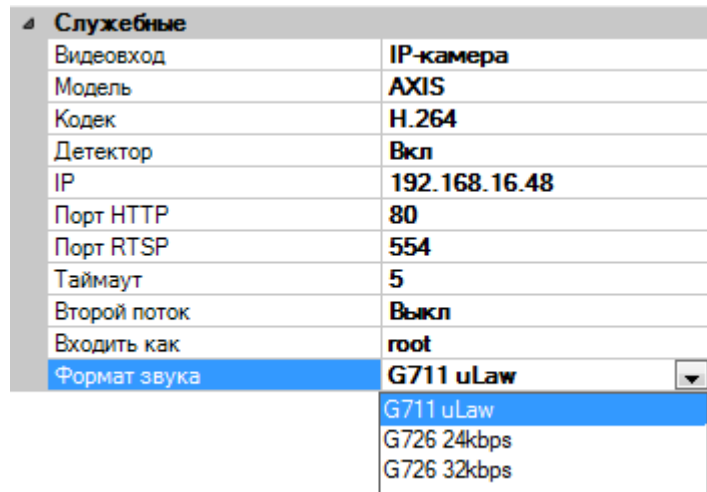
Служебные

| | |
|---|---|
| Видеовход | IP-камера |
| Модель | AXIS |
| Кодек | H.264 |
| Детектор | Вкл |
| IP | 192.168.16.48 |
| Порт HTTP | 80 |
| Порт RTSP | 554 |
| Таймаут | 5 |
| Второй поток | Выкл |
| Входить как | root |
| Формат звука | G711 uLaw |

G711 uLaw
G726 24kbps
G726 32kbps